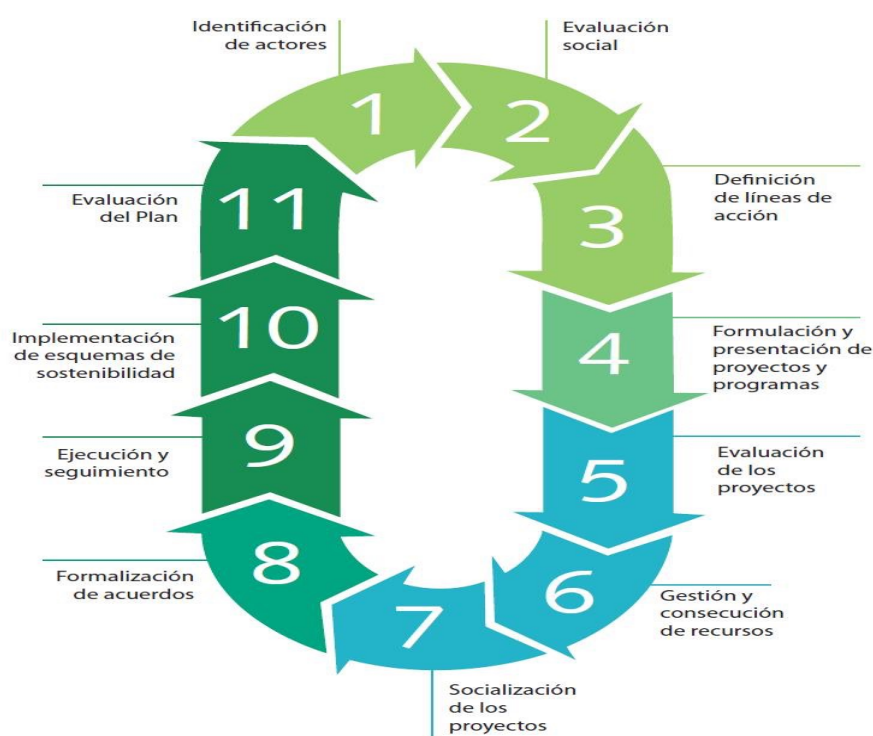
Identificación de actores

1

Evaluación social

2

Definición de líneas de acción

3

Formulación y presentación de proyectos y programas

4

Evaluación de los proyectos

5

Gestión y consecución de recursos

6

Socialización de los proyectos

7

Formalización de acuerdos

8

Ejecución y seguimiento

9

Implementación de esquemas de sostenibilidad

10

Evaluación del Plan

11